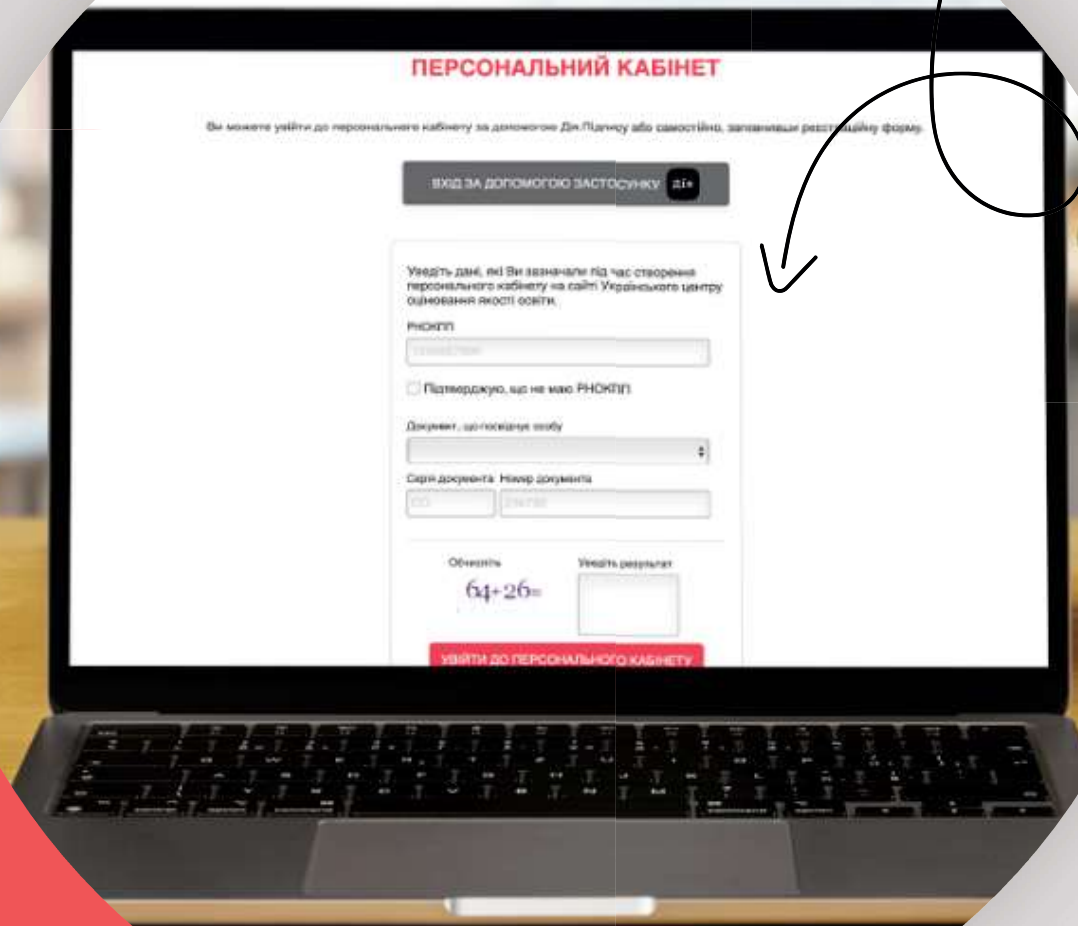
ПЕРСОНАЛЬНИЙ КАБІНЕТ

Ви можете увійти до персонального кабінету за допомогою Дія.Підпису або самостійно, заповнивши реєстраційну форму.

ВХІД ЗА ДОПОМОГОЮ ЗАСТОСУНКУ дія

Уведіть дані, які Ви зазначали під час створення персонального кабінету на сайті Українського центру оцінювання якості освіти.

РНОКПП

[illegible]

Підтверджую, що не маю РНОКПП

Документ, що посвідчує особу

Серія документа Номер документа

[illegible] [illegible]

Обчисліть

64+26=

Уведіть результат

УВІЙТИ ДО ПЕРСОНАЛЬНОГО КАБІНЕТУ